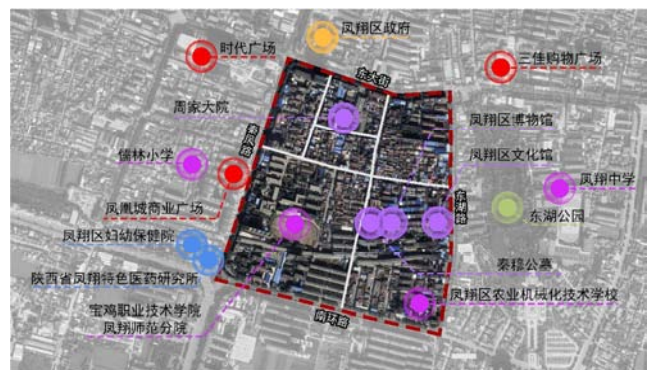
凤翔区政府
时代广场
三佳购物广场
东大街
周家大院
凤翔区博物馆
儒林小学
凤翔区文化馆
凤翔中学
凤凰城商业广场
东湖公园
凤翔区妇幼保健院
秦穆公墓
陕西省凤翔特色医药研究所
凤翔区农业机械化技术学校
宝鸡职业技术学院
凤翔师范分院
南环路
东湖路